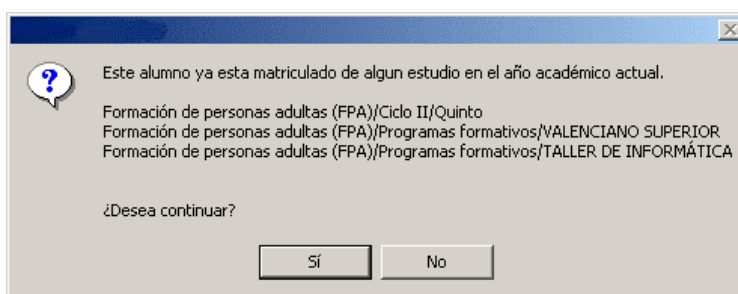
Este alumno ya esta matriculado de algun estudio en el año académico actual.

Formación de personas adultas (FPA)/Ciclo II/Quinto
Formación de personas adultas (FPA)/Programas formativos/VALENCIANO SUPERIOR
Formación de personas adultas (FPA)/Programas formativos/TALLER DE INFORMÁTICA

¿Desea continuar?

Sí

No